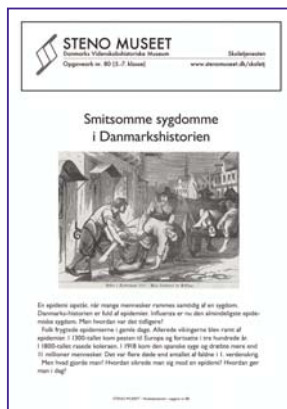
STENO MUSEET
Danmarks Videnskabshistoriske Museum
Opgaveark nr. 80 (5.-7. klasse)
Skoletjenesten
www.stenomuseet.dk/skoletj

Smitsomme sygdomme i Danmarkshistorien

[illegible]

En epidemi opstår, når mange mennesker rammes samtidig af en sygdom. Danmarks-historien er fuld af epidemier. Influenza er nu den almindeligste epidemiske sygdom. Men hvordan var det tidligere?
Folk frygtede epidemierne i gamle dage. Allerede vikingerne blev ramt af epidemier. I 1300-tallet kom pesten til Europa og fortsatte i tre hundrede år. I 1800-tallet raseede koleraen. I 1918 kom den spanske syge og dræbte mere end 50 millioner mennesker. Det var flere døde end omkallet af første i 1. verdenskrig.
Men hvad gjorde man? Hvordan sikrede man sig mod en epidemi? Hvordan gør man i dag?

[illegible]